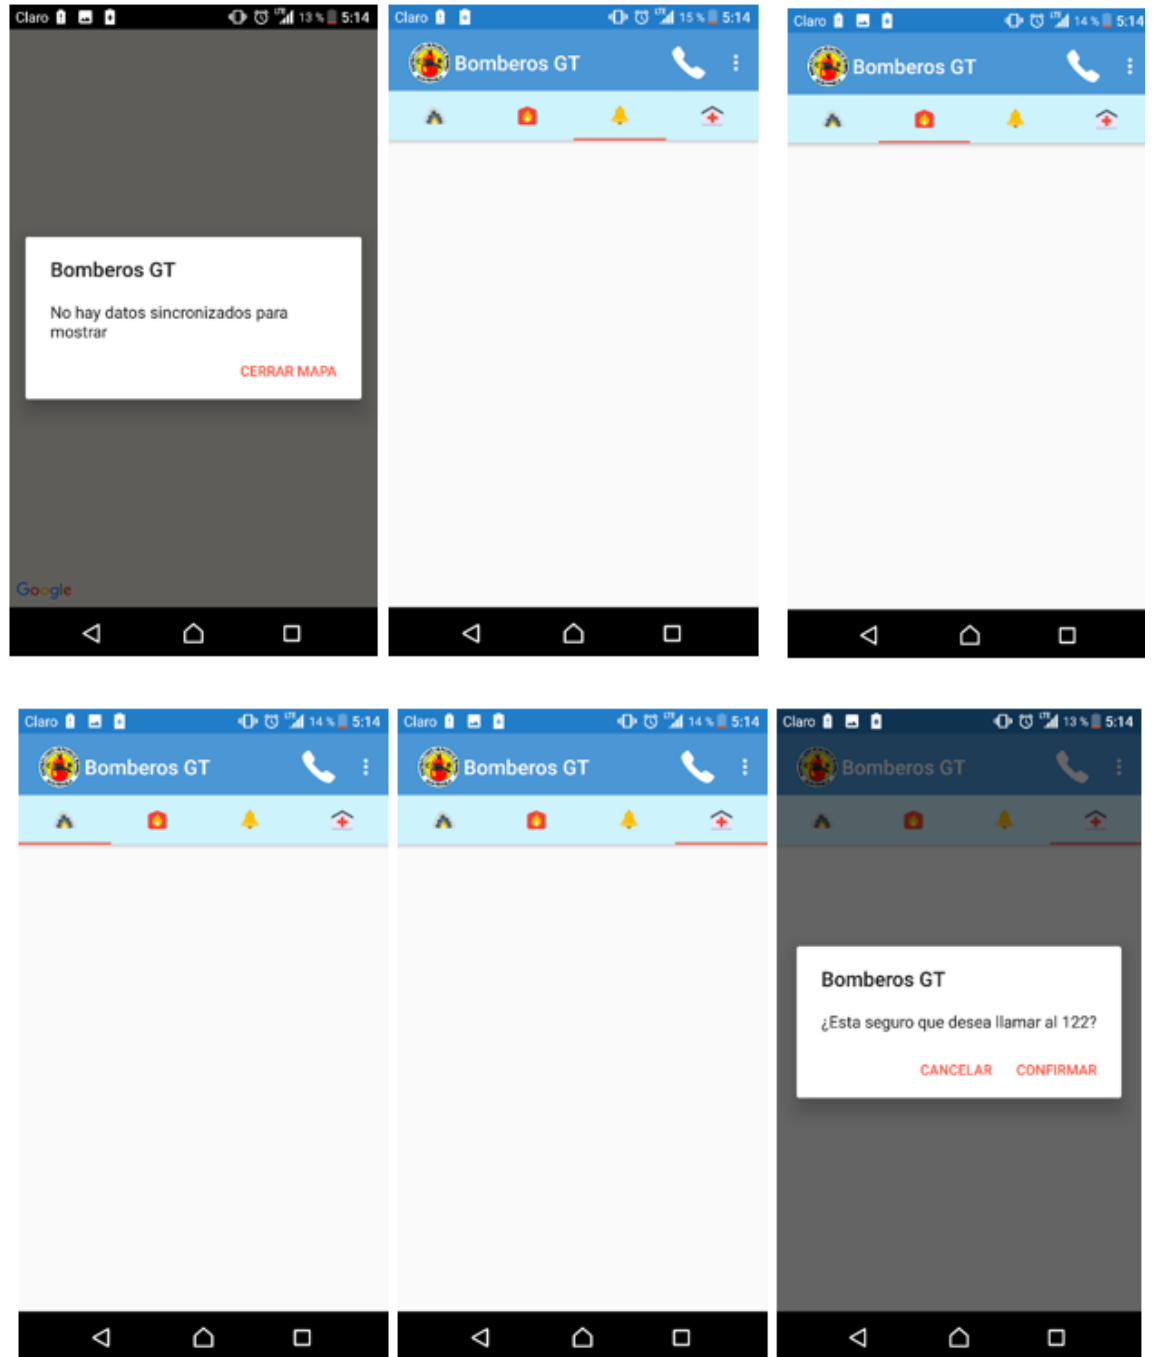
Claro 13% 5:14

Bomberos GT

No hay datos sincronizados para mostrar

CERRAR MAPA

Google

Claro 15% 5:14

Bomberos GT

Claro 14% 5:14

Bomberos GT

Claro 14% 5:14

Bomberos GT

Claro 14% 5:14

Bomberos GT

Claro 13% 5:14

Bomberos GT

Bomberos GT

¿Esta seguro que desea llamar al 122?

CANCELAR CONFIRMAR